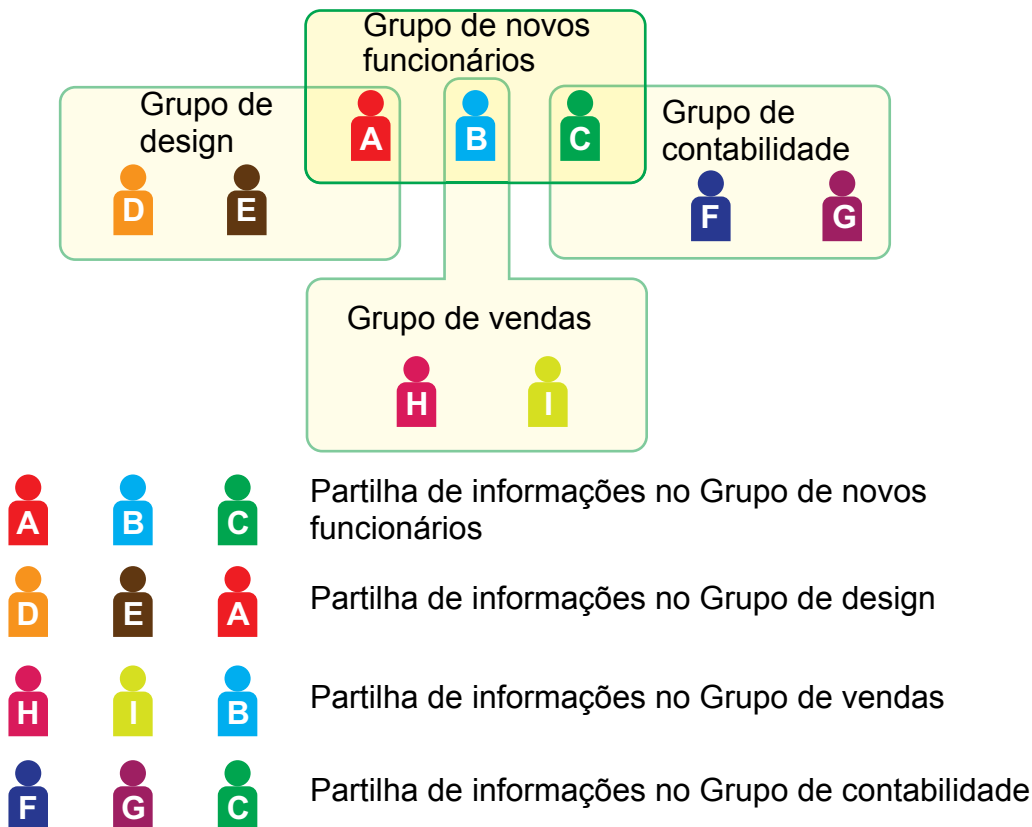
Grupo de novos funcionários

Grupo de design

A B C

Grupo de contabilidade

D E

F G

Grupo de vendas

H I

A B C Partilha de informações no Grupo de novos funcionários

D E A Partilha de informações no Grupo de design

H I B Partilha de informações no Grupo de vendas

F G C Partilha de informações no Grupo de contabilidade